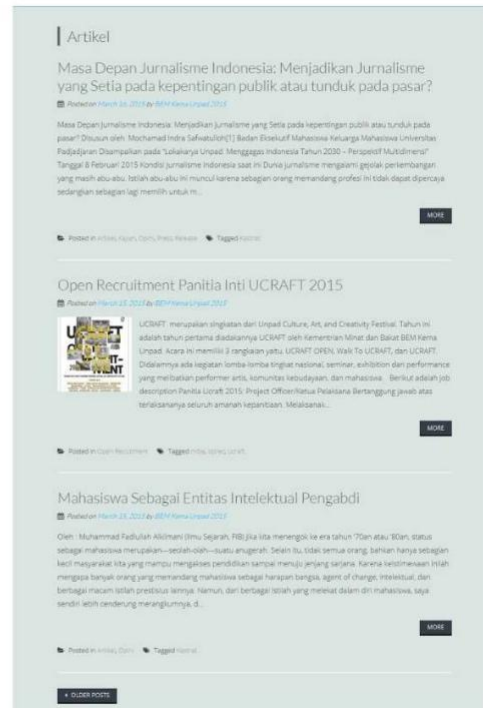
Artikel

Masa Depan Jurnalisme Indonesia: Menjadikan Jurnalisme yang Setia pada kepentingan publik atau tunduk pada pasar?

Posted on March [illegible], 2015 by BEM Kema Unpad 2015

Masa Depan Jurnalisme Indonesia: Menjadikan Jurnalisme yang Setia pada kepentingan publik atau tunduk pada pasar? Disusun oleh: Mochamad Indra Safwatulloh[1] Badan Eksekutif Mahasiswa Keluarga Mahasiswa Universitas Padjadjaran Disampaikan pada "Lokakarya Unpad: Menggagas Indonesia Tahun 2030 – Perspektif Multidimensi" Tanggal 8 Februari 2015 Kondisi jurnalisme Indonesia saat ini Dunia jurnalisme mengalami gejolak perkembangan yang masih abu-abu. Istilah abu-abu ini muncul karena sebagian orang memandang profesi ini tidak dapat dipercaya sedangkan sebagian lagi memilih untuk m...

MORE

Posted in Artikel, Kajian, Opini, Press Release Tagged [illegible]

Open Recruitment Panitia Inti UCRAFT 2015

Posted on March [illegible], 2015 by BEM Kema Unpad 2015

UCRAFT merupakan singkatan dari Unpad Culture, Art, and Creativity Festival. Tahun ini adalah tahun pertama diadakannya UCRAFT oleh Kementrian Minat dan Bakat BEM Kema Unpad. Acara ini memiliki 3 rangkaian yaitu, UCRAFT OPEN, Walk To UCRAFT, dan UCRAFT. Didalamnya ada kegiatan lomba-lomba tingkat nasional, seminar, exhibition dan performance yang melibatkan performer artis, komunitas kebudayaan, dan mahasiswa. Berikut adalah job description Panitia Ucraft 2015: Project Officer/Ketua Pelaksana Bertanggung jawab atas terlaksananya seluruh amanah kepanitiaan. Melaksanak...

MORE

Posted in Open Recruitment Tagged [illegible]

Mahasiswa Sebagai Entitas Intelektual Pengabdi

Posted on March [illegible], 2015 by BEM Kema Unpad 2015

Oleh : Muhammad Fadlullah Alkimami (Ilmu Sejarah, FIB) Jika kita menengok ke era tahun '70an atau '80an, status sebagai mahasiswa merupakan—seolah-olah—suatu anugerah. Selain itu, tidak semua orang, bahkan hanya sebagian kecil masyarakat kita yang mampu mengakses pendidikan sampai menuju jenjang sarjana. Karena keistimewaan inilah mengapa banyak orang yang memandang mahasiswa sebagai harapan bangsa, agent of change, intelektual, dan berbagai macam istilah prestisius lainnya. Namun, dari berbagai istilah yang melekat dalam diri mahasiswa, saya sendiri lebih cenderung merangkumnya, d...

MORE

Posted in Artikel, Opini Tagged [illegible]

« OLDER POSTS